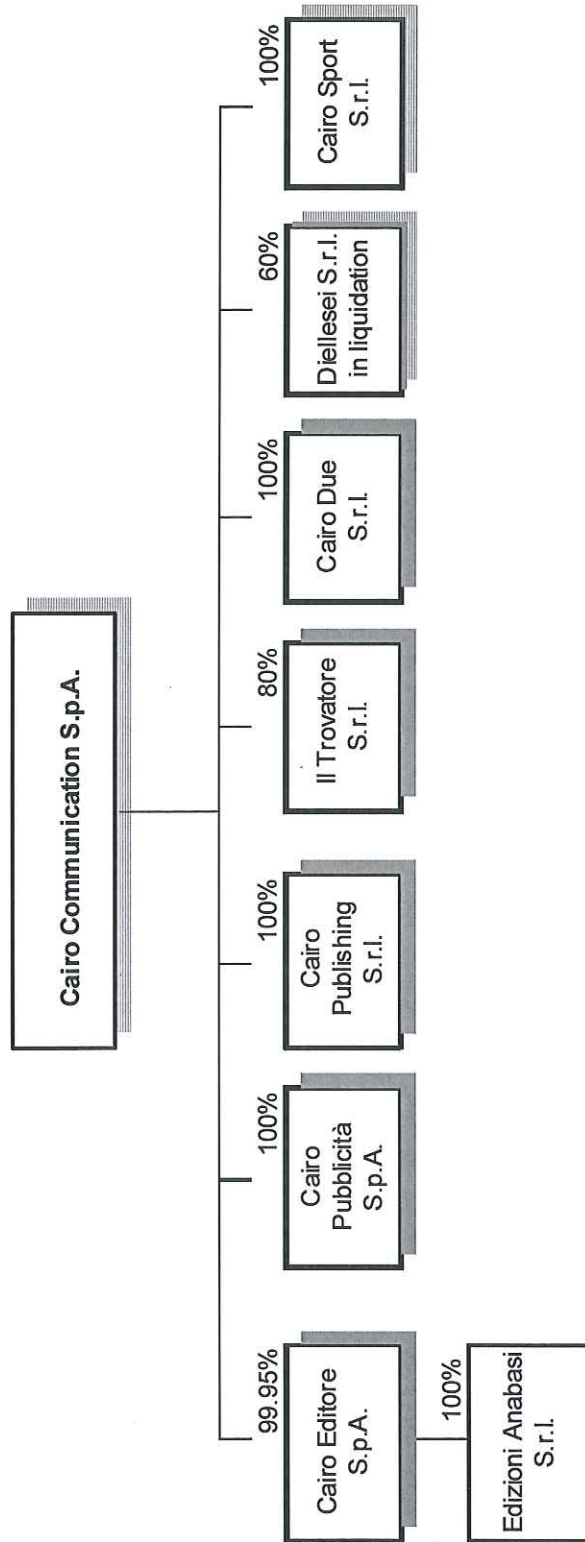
Cairo Communication S.p.A.

99.95%
Cairo Editore S.p.A.

100%
Edizioni Anabasi S.r.l.

100%
Cairo Pubblicità S.p.A.

100%
Cairo Publishing S.r.l.

80%
Il Trovatore S.r.l.

100%
Cairo Due S.r.l.

60%
Diellesei S.r.l. in liquidation

100%
Cairo Sport S.r.l.